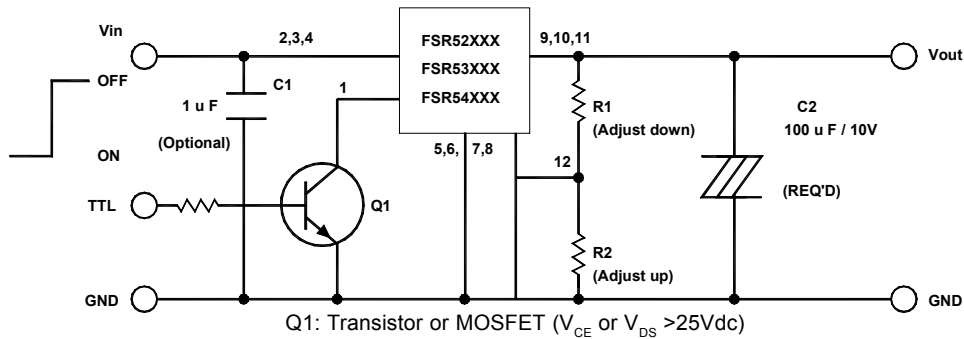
Vin
2,3,4
FSR52XXX
FSR53XXX
FSR54XXX
9,10,11
Vout
OFF
C1
1 u F
(Optional)
1
R1
(Adjust down)
C2
100 u F / 10V
ON
5,6,
7,8
12
TTL
Q1
(REQ'D)
R2
(Adjust up)
GND
GND
Q1: Transistor or MOSFET ($V_{CE}$ or $V_{DS}$ >25Vdc)